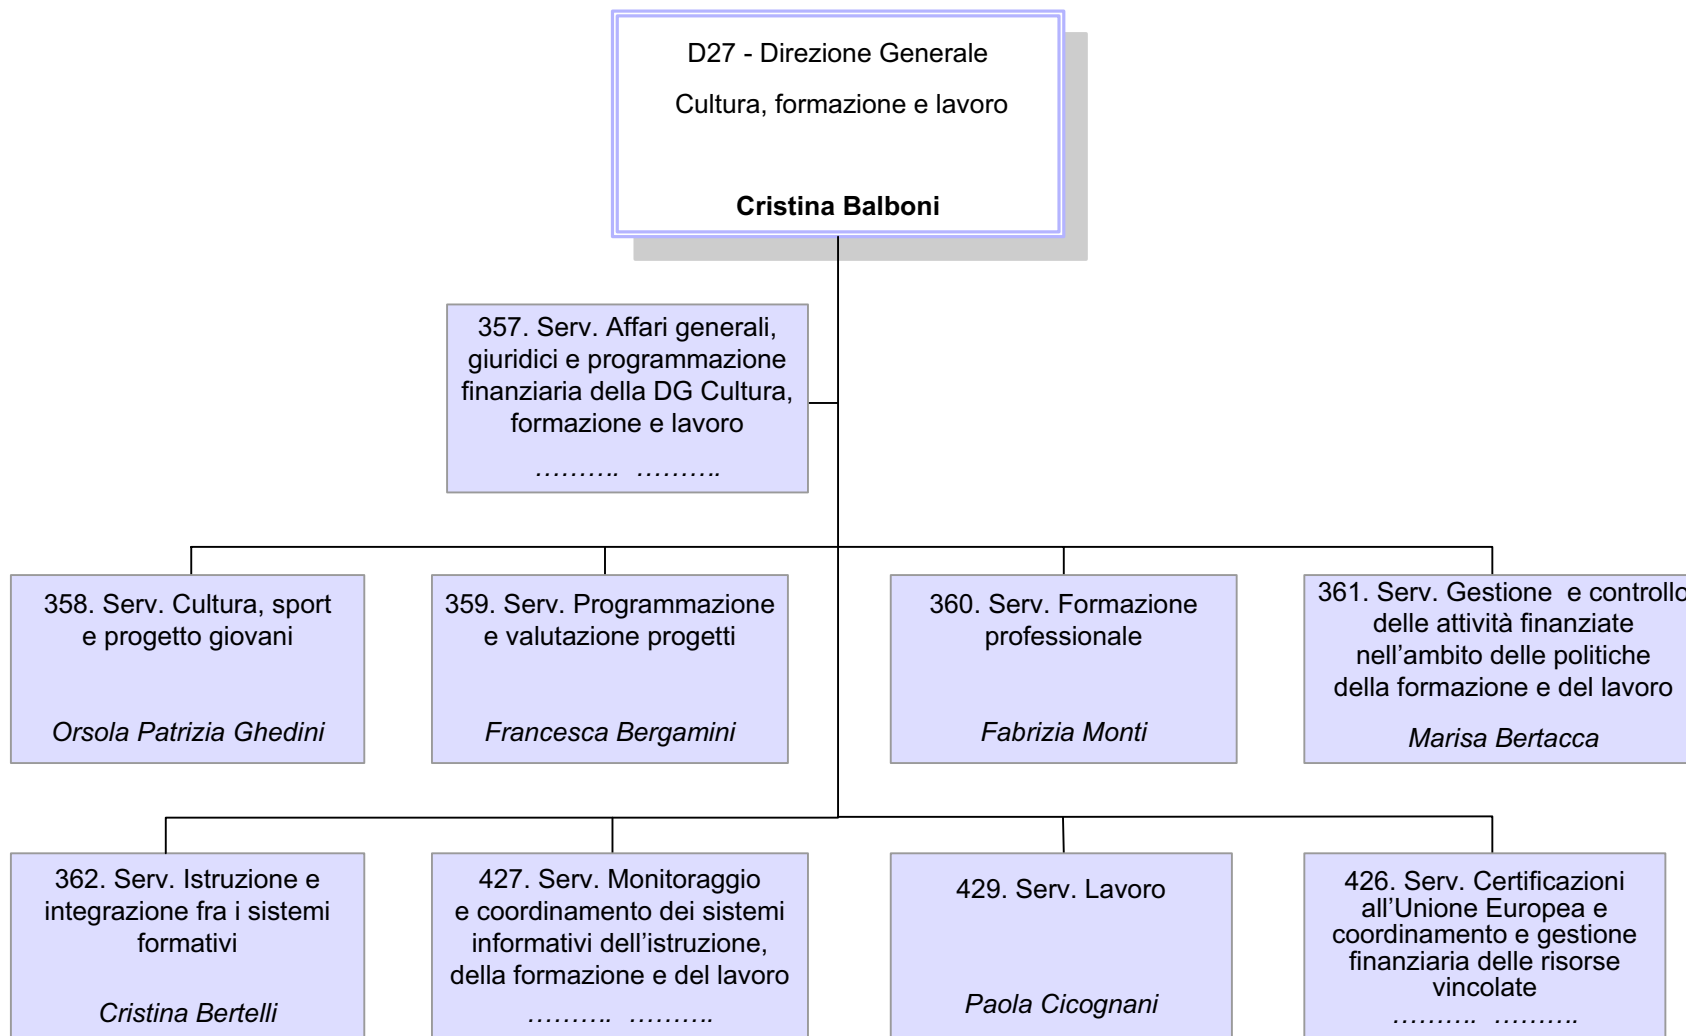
D27 - Direzione Generale

Cultura, formazione e lavoro

**Cristina Balboni**

357. Serv. Affari generali, giuridici e programmazione finanziaria della DG Cultura, formazione e lavoro

*………. ……….*

358. Serv. Cultura, sport e progetto giovani

*Orsola Patrizia Ghedini*

359. Serv. Programmazione e valutazione progetti

*Francesca Bergamini*

360. Serv. Formazione professionale

*Fabrizia Monti*

361. Serv. Gestione e controllo delle attività finanziate nell'ambito delle politiche della formazione e del lavoro

*Marisa Bertacca*

362. Serv. Istruzione e integrazione fra i sistemi formativi

*Cristina Bertelli*

427. Serv. Monitoraggio e coordinamento dei sistemi informativi dell'istruzione, della formazione e del lavoro

*………. ……….*

429. Serv. Lavoro

*Paola Cicognani*

426. Serv. Certificazioni all'Unione Europea e coordinamento e gestione finanziaria delle risorse vincolate

*………. ……….*